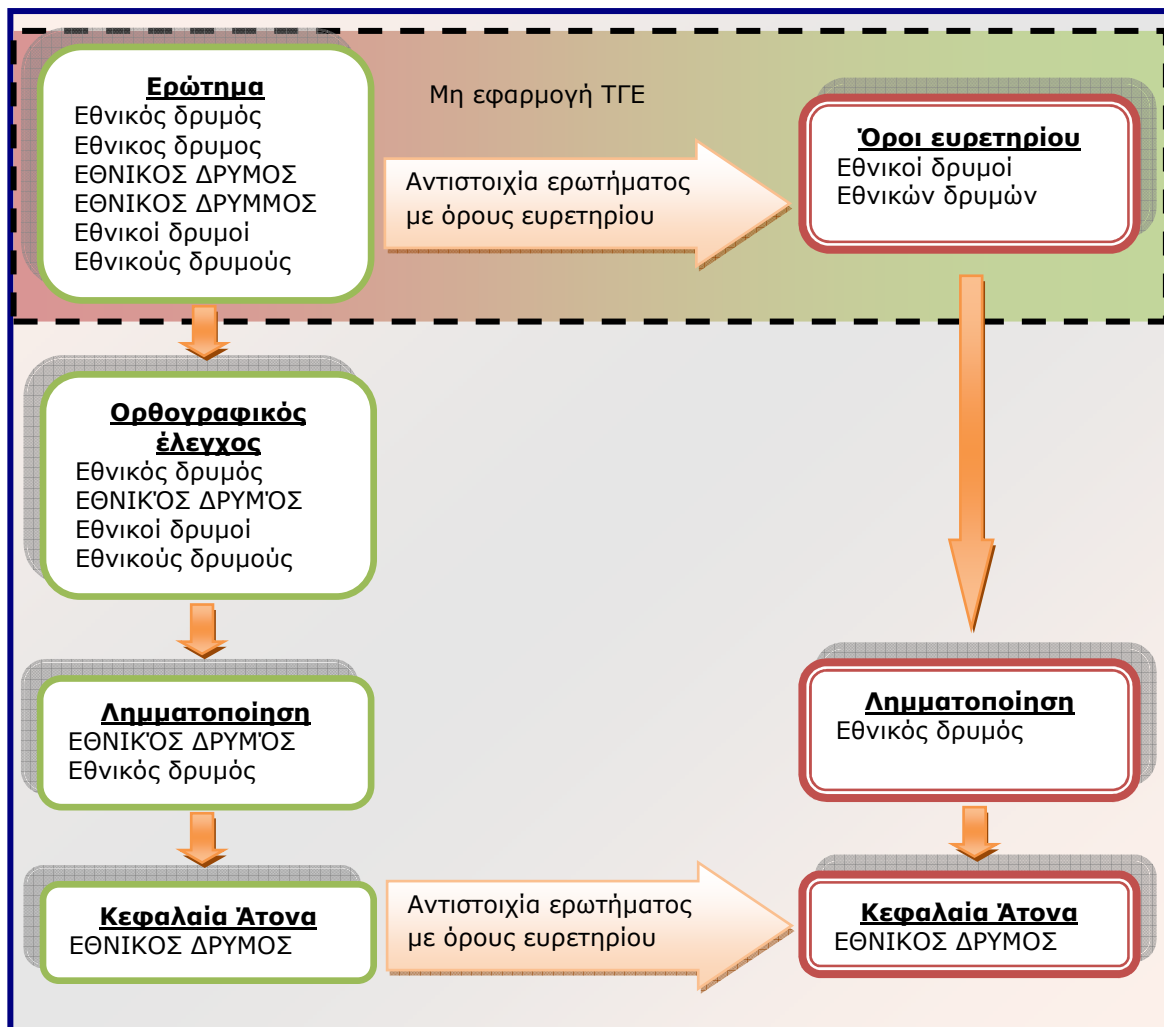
Ερώτημα
Εθνικός δρυμός
Εθνικος δρυμος
ΕΘΝΙΚΟΣ ΔΡΥΜΟΣ
ΕΘΝΙΚΟΣ ΔΡΥΜΜΟΣ
Εθνικοί δρυμοί
Εθνικούς δρυμούς

Μη εφαρμογή ΤΓΕ

Αντιστοιχία ερωτήματος με όρους ευρετηρίου

Όροι ευρετηρίου
Εθνικοί δρυμοί
Εθνικών δρυμών

Ορθογραφικός έλεγχος
Εθνικός δρυμός
ΕΘΝΙΚΌΣ ΔΡΥΜΌΣ
Εθνικοί δρυμοί
Εθνικούς δρυμούς

Λημματοποίηση
ΕΘΝΙΚΌΣ ΔΡΥΜΌΣ
Εθνικός δρυμός

Λημματοποίηση
Εθνικός δρυμός

Κεφαλαία Άτονα
ΕΘΝΙΚΟΣ ΔΡΥΜΟΣ

Αντιστοιχία ερωτήματος με όρους ευρετηρίου

Κεφαλαία Άτονα
ΕΘΝΙΚΟΣ ΔΡΥΜΟΣ